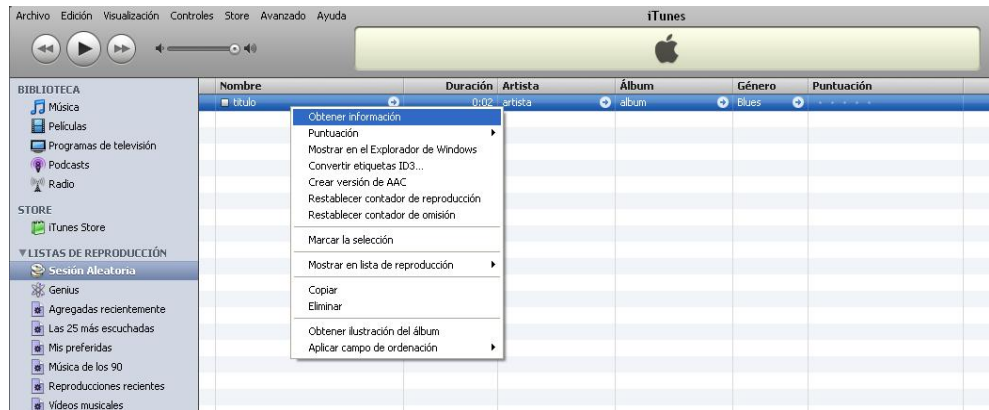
Archivo Edición Visualización Controles Store Avanzado Ayuda

iTunes

BIBLIOTECA
Música
Películas
Programas de televisión
Podcasts
Radio

STORE
iTunes Store

LISTAS DE REPRODUCCIÓN
Sesión Aleatoria
Genius
Agregadas recientemente
Las 25 más escuchadas
Mis preferidas
Música de los 90
Reproducciones recientes
Vídeos musicales

| Nombre | Duración | Artista | Álbum | Género | Puntuación |
|---|---|---|---|---|---|
| titulo | 0:02 | artista | album | Blues | |

Obtener información
Puntuación
Mostrar en el Explorador de Windows
Convertir etiquetas ID3...
Crear versión de AAC
Restablecer contador de reproducción
Restablecer contador de omisión
Marcar la selección
Mostrar en lista de reproducción
Copiar
Eliminar
Obtener ilustración del álbum
Aplicar campo de ordenación